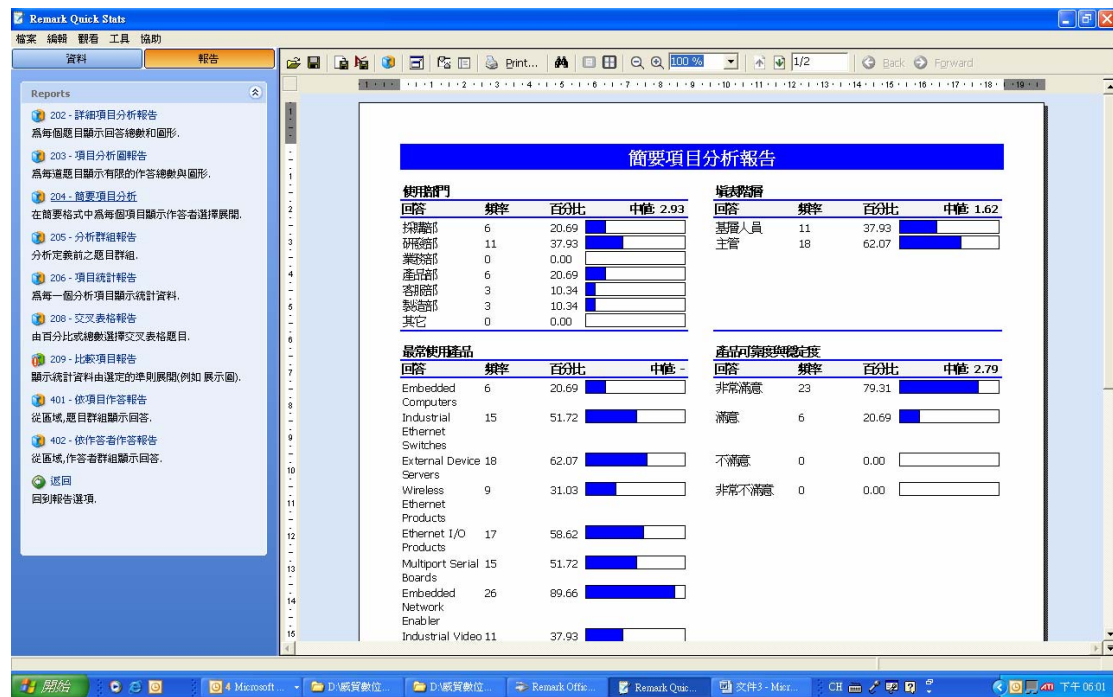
Remark Quick Stats

檔案 編輯 觀看 工具 協助

資料 報告

Print... 100 % 1/2 Back Forward

Reports

202 - 詳細項目分析報告
為每個題目顯示回答總數和圖形.

203 - 項目分析圖報告
為每道題目顯示有限的作答總數與圖形.

204 - 簡要項目分析
在簡要格式中為每個項目顯示作答者選擇展開.

205 - 分析群組報告
分析定義前之題目群組.

206 - 項目統計報告
為每一個分析項目顯示統計資料.

208 - 交叉表格報告
由百分比或總數選擇交叉表格題目.

209 - 比較項目報告
顯示統計資料由選定的準則展開(例如 展示圖).

401 - 依項目作答報告
從區域,題目群組顯示回答.

402 - 依作答者作答報告
從區域,作答者群組顯示回答.

返回
回到報告選項.

簡要項目分析報告

使用部門

| 回答 | 頻率 | 百分比 | 中值 2.93 |
|---|---|---|---|
| 採購部 | 6 | 20.69 | |
| 研發部 | 11 | 37.93 | |
| 業務部 | 0 | 0.00 | |
| 產品部 | 6 | 20.69 | |
| 客服部 | 3 | 10.34 | |
| 製造部 | 3 | 10.34 | |
| 其它 | 0 | 0.00 | |

填表階層

| 回答 | 頻率 | 百分比 | 中值 1.62 |
|---|---|---|---|
| 基層人員 | 11 | 37.93 | |
| 主管 | 18 | 62.07 | |

最常使用產品

| 回答 | 頻率 | 百分比 | 中值 - |
|---|---|---|---|
| Embedded Computers | 6 | 20.69 | |
| Industrial Ethernet Switches | 15 | 51.72 | |
| External Device Servers | 18 | 62.07 | |
| Wireless Ethernet Products | 9 | 31.03 | |
| Ethernet I/O Products | 17 | 58.62 | |
| Multiport Serial Boards | 15 | 51.72 | |
| Embedded Network Enabler | 26 | 89.66 | |
| Industrial Video | 11 | 37.93 | |

產品可靠度與穩定度

| 回答 | 頻率 | 百分比 | 中值 2.79 |
|---|---|---|---|
| 非常滿意 | 23 | 79.31 | |
| 滿意 | 6 | 20.69 | |
| 不滿意 | 0 | 0.00 | |
| 非常不滿意 | 0 | 0.00 | |

開始 | 4 Microsoft ... | D:\經貿數位... | D:\經貿數位... | Remark Offic... | Remark Quic... | 文件3 - Micr... | CH | 下午 06:01